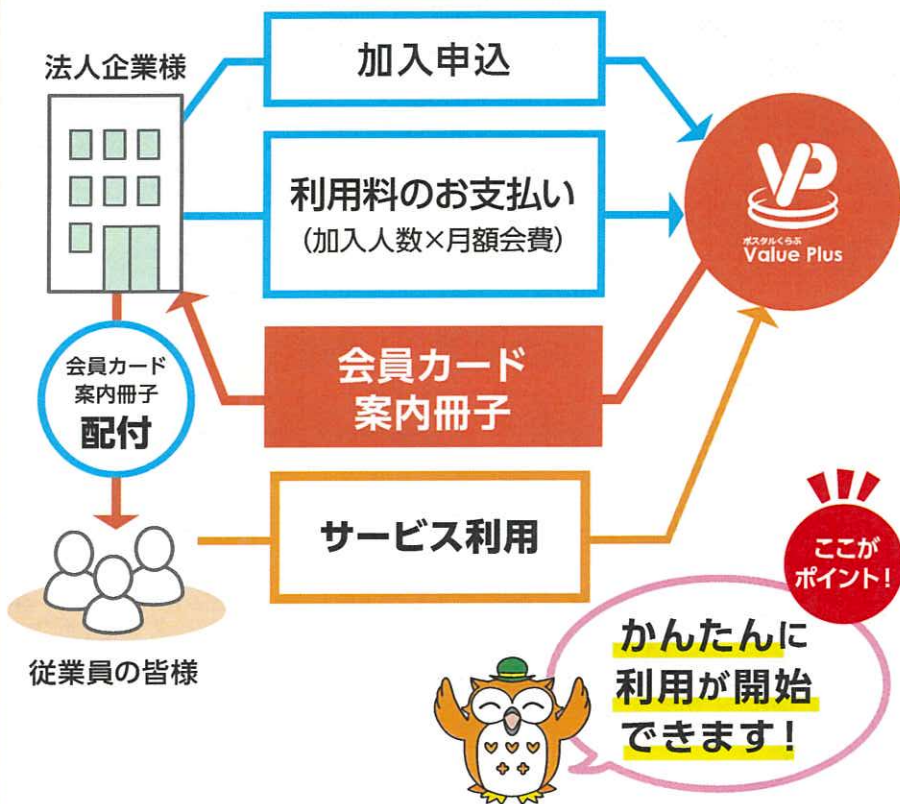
法人企業様

加入申込

利用料のお支払い
(加入人数×月額会費)

VP
ポスタルくらぶ
Value Plus

会員カード
案内冊子
配付

会員カード
案内冊子

サービス利用

従業員の皆様

ここが
ポイント!

かんたんに
利用が開始
できます!